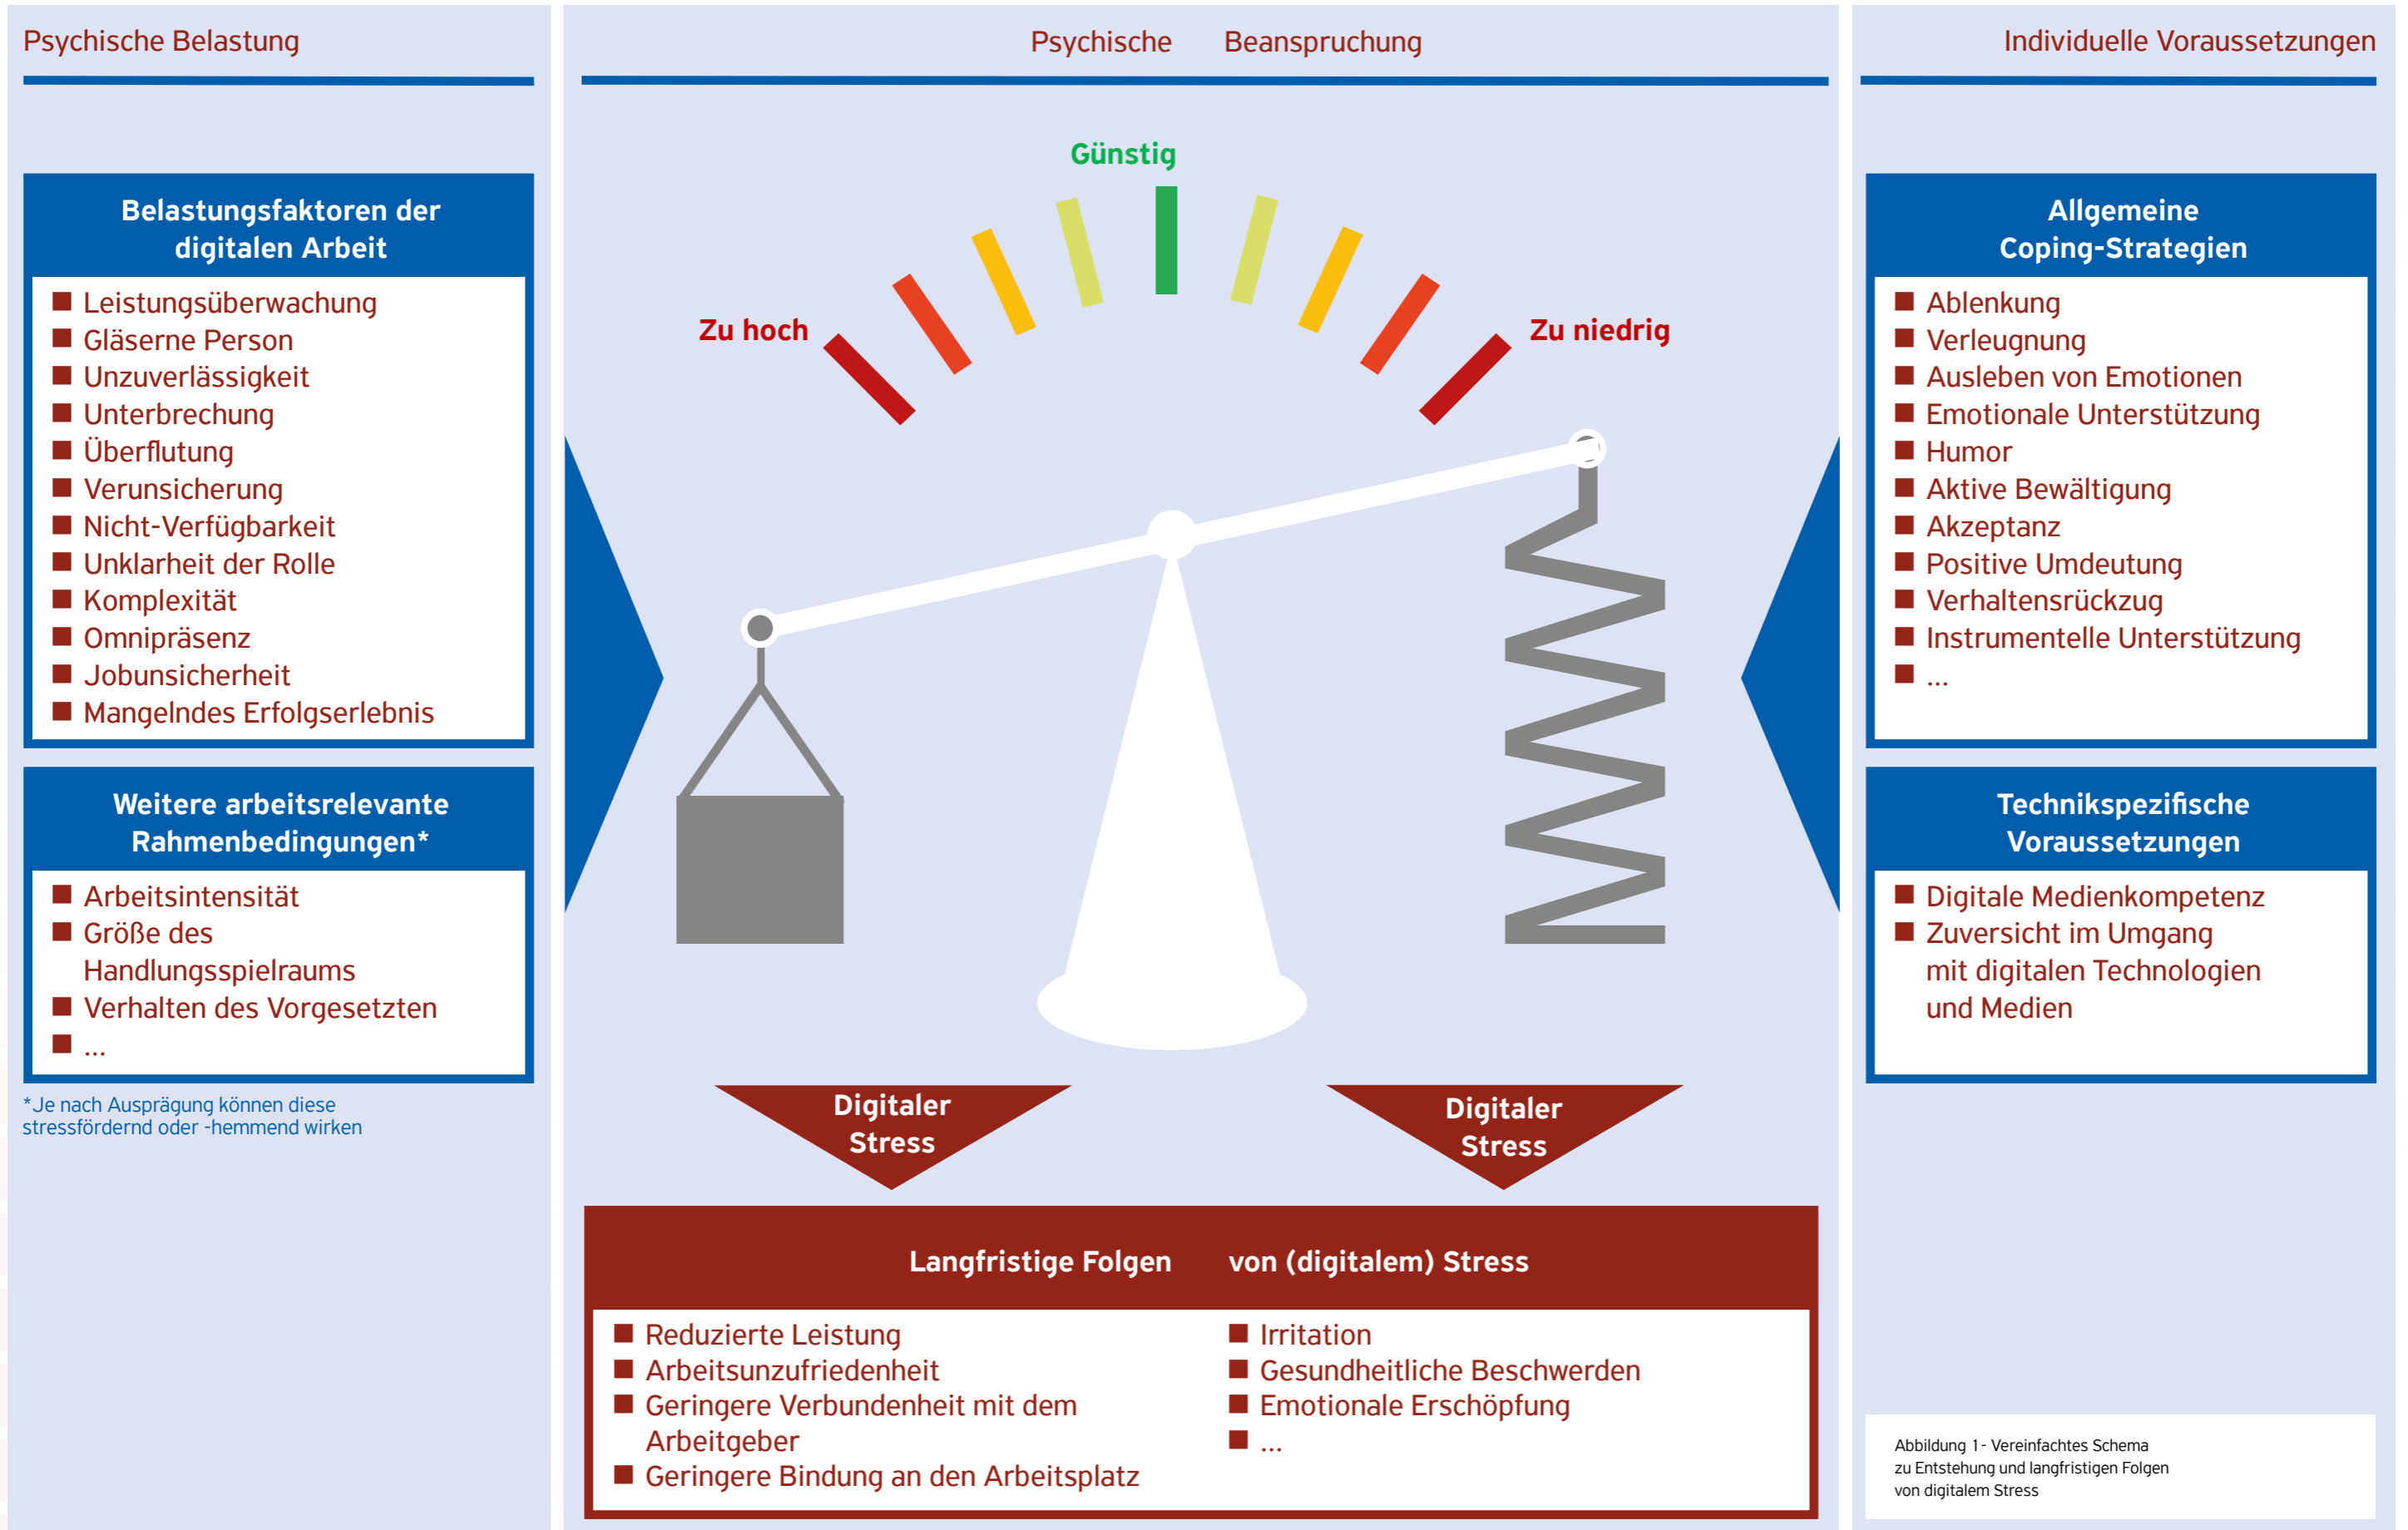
Psychische Belastung

Psychische Beanspruchung

Individuelle Voraussetzungen

Belastungsfaktoren der digitalen Arbeit

- Leistungsüberwachung
- Gläserne Person
- Unzuverlässigkeit
- Unterbrechung
- Überflutung
- Verunsicherung
- Nicht-Verfügbarkeit
- Unklarheit der Rolle
- Komplexität
- Omnipräsenz
- Jobunsicherheit
- Mangelndes Erfolgserlebnis

Weitere arbeitsrelevante Rahmenbedingungen*

- Arbeitsintensität
- Größe des Handlungsspielraums
- Verhalten des Vorgesetzten
- ...

*Je nach Ausprägung können diese stressfördernd oder -hemmend wirken

Günstig

Zu hoch

Zu niedrig

Digitaler Stress

Digitaler Stress

Langfristige Folgen von (digitalem) Stress

- Reduzierte Leistung
- Arbeitsunzufriedenheit
- Geringere Verbundenheit mit dem Arbeitgeber
- Geringere Bindung an den Arbeitsplatz

- Irritation
- Gesundheitliche Beschwerden
- Emotionale Erschöpfung
- ...

Allgemeine Coping-Strategien

- Ablenkung
- Verleugnung
- Ausleben von Emotionen
- Emotionale Unterstützung
- Humor
- Aktive Bewältigung
- Akzeptanz
- Positive Umdeutung
- Verhaltensrückzug
- Instrumentelle Unterstützung
- ...

Technikspezifische Voraussetzungen

- Digitale Medienkompetenz
- Zuversicht im Umgang mit digitalen Technologien und Medien

Abbildung 1 - Vereinfachtes Schema zu Entstehung und langfristigen Folgen von digitalem Stress